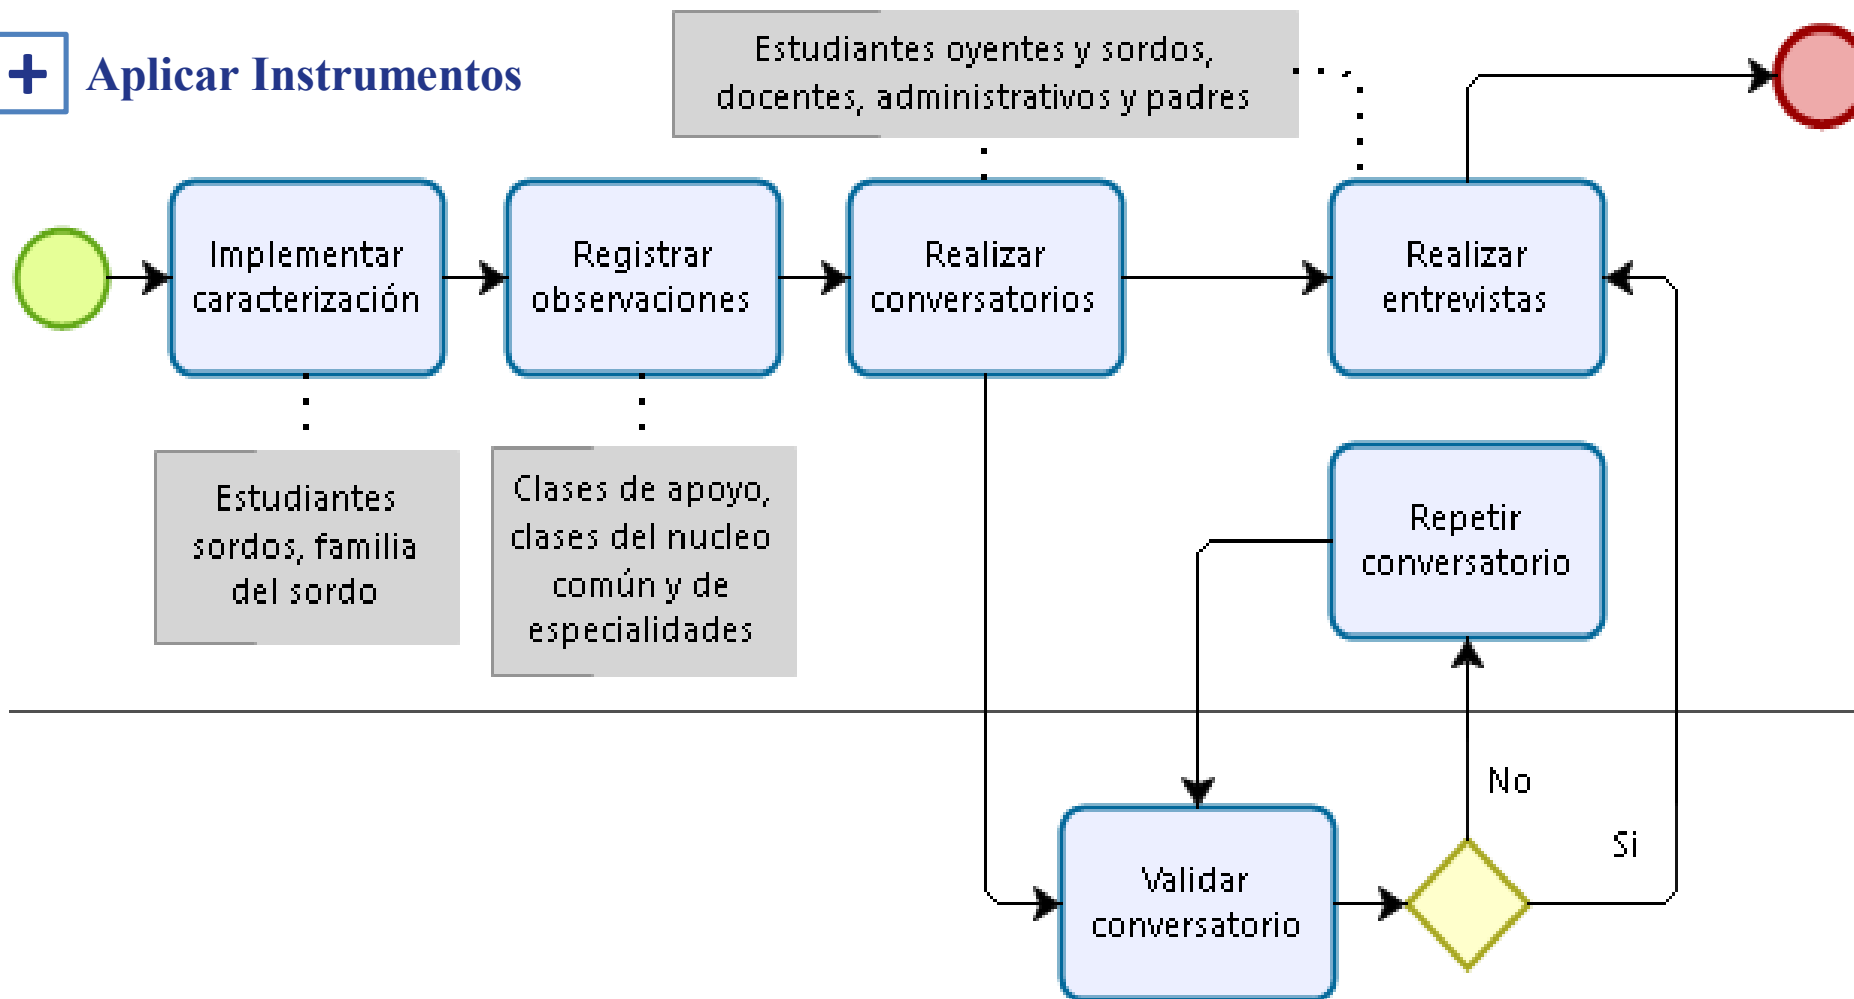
+ Aplicar Instrumentos

Estudiantes oyentes y sordos, docentes, administrativos y padres

Implementar caracterización

Registrar observaciones

Realizar conversatorios

Realizar entrevistas

Estudiantes sordos, familia del sordo

Clases de apoyo, clases del nucleo común y de especialidades

Repetir conversatorio

No

Si

Validar conversatorio